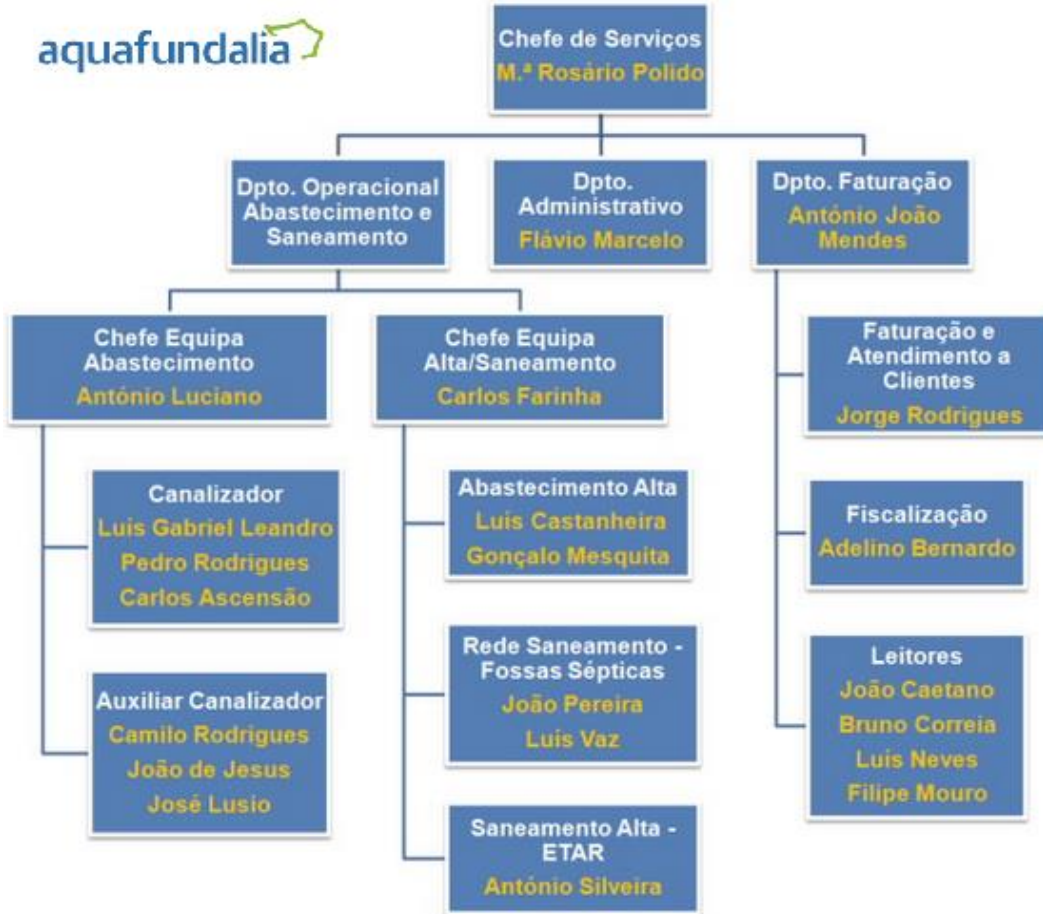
aquafundalia

Chefe de Serviços
M.ª Rosário Polido

Dpto. Operacional Abastecimento e Saneamento

Dpto. Administrativo
Flávio Marcelo

Dpto. Faturação
António João Mendes

Chefe Equipa Abastecimento
António Luciano

Chefe Equipa Alta/Saneamento
Carlos Farinha

Canalizador
Luis Gabriel Leandro
Pedro Rodrigues
Carlos Ascensão

Auxiliar Canalizador
Camilo Rodrigues
João de Jesus
José Lusio

Abastecimento Alta
Luis Castanheira
Gonçalo Mesquita

Rede Saneamento - Fossas Sépticas
João Pereira
Luis Vaz

Saneamento Alta - ETAR
António Silveira

Faturação e Atendimento a Clientes
Jorge Rodrigues

Fiscalização
Adelino Bernardo

Leitores
João Caetano
Bruno Correia
Luis Neves
Filipe Mouro